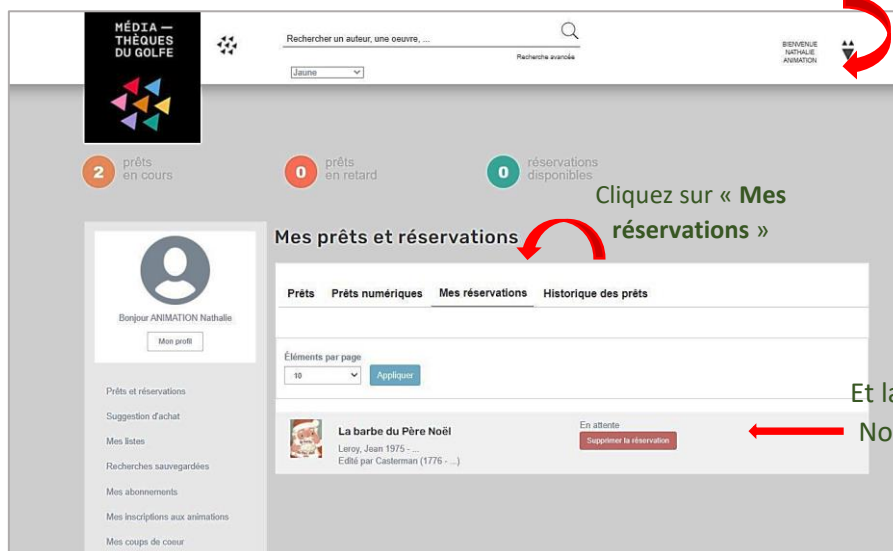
MÉDIA — THÈQUES DU GOLFE

Rechercher un auteur, une oeuvre, ...

Recherche avancée

Jaune

BIENVENUE NATHALIE ANIMATION

2 prêts en cours

0 prêts en retard

0 réservations disponibles

Cliquez sur « **Mes réservations** »

Mes prêts et réservations

Prêts | Prêts numériques | Mes réservations | Historique des prêts

Bonjour ANIMATION Nathalie

Mon profil

Éléments par page

10

Appliquer

Prêts et réservations

Suggestion d'achat

Mes listes

Recherches sauvegardées

Mes abonnements

Mes inscriptions aux animations

Mes coups de coeur

La barbe du Père Noël

Leroy, Jean 1975 - ...

Edité par Casterman (1776 - ...)

En attente

Supprimer la réservation

Et la

No